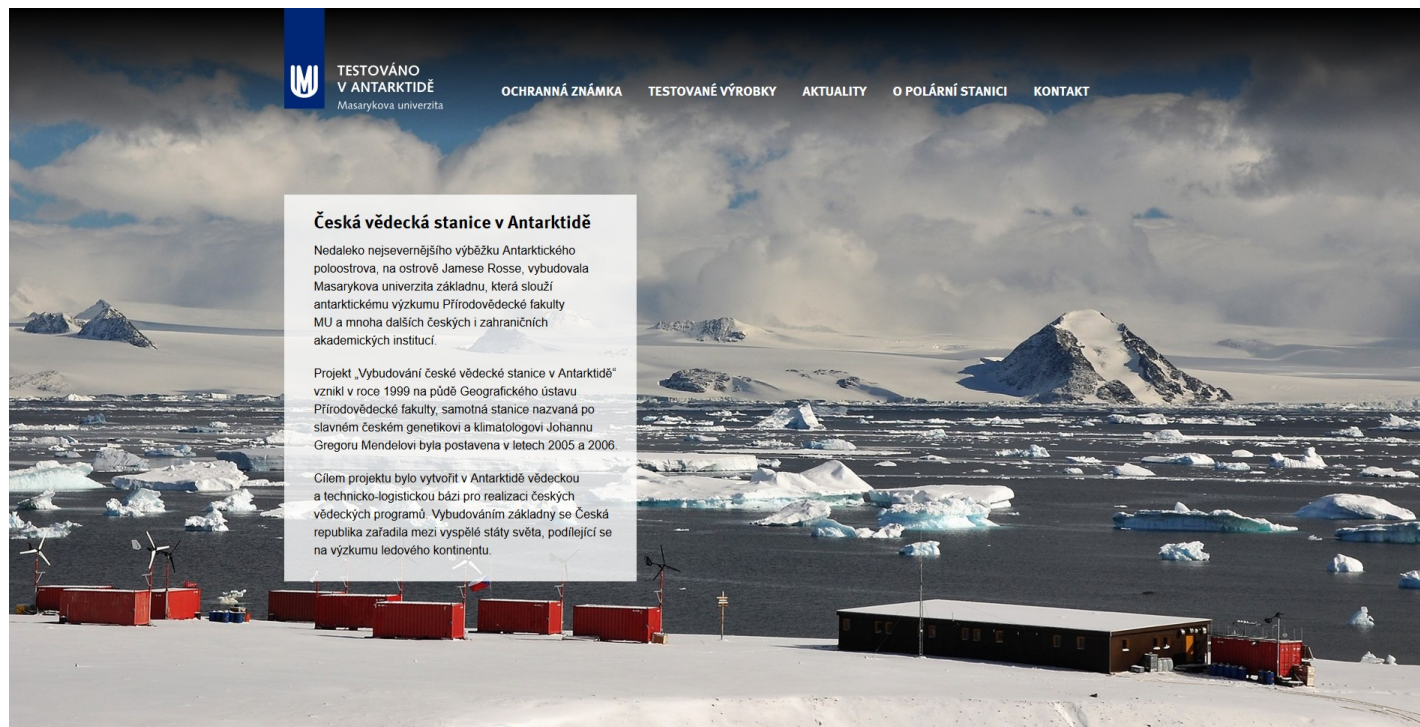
TESTOVÁNO
V ANTARKTIDĚ
Masarykova univerzita

OCHRANNÁ ZNÁMKA TESTOVANÉ VÝROBKY AKTUALITY O POLÁRNÍ STANICI KONTAKT

Česká vědecká stanice v Antarktidě

Nedaleko nejsevernějšího výběžku Antarktického poloostrova, na ostrově Jamese Rosse, vybudovala Masarykova univerzita základnu, která slouží antarktickému výzkumu Přírodovědecké fakulty MU a mnoha dalších českých i zahraničních akademických institucí.

Projekt „Vybudování české vědecké stanice v Antarktidě“ vznikl v roce 1999 na půdě Geografického ústavu Přírodovědecké fakulty, samotná stanice nazvaná po slavném českém genetikovi a klimatologovi Johannu Gregoru Mendelovi byla postavena v letech 2005 a 2006.

Cílem projektu bylo vytvořit v Antarktidě vědeckou a technicko-logistickou bázi pro realizaci českých vědeckých programů. Vybudováním základny se Česká republika zařadila mezi vyspělé státy světa, podílející se na výzkumu ledového kontinentu.